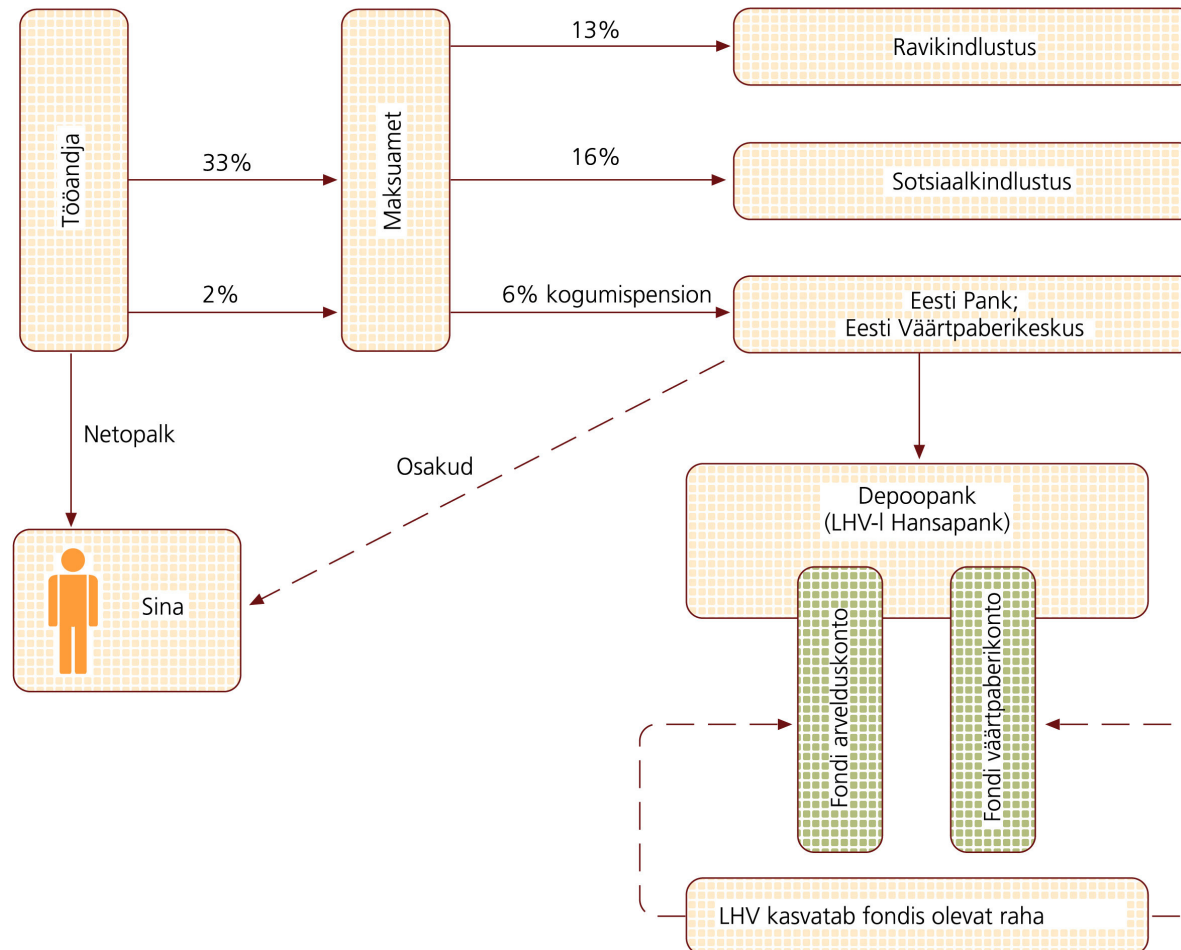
Tööandja

33%

2%

Maksuamet

13%

Ravikindlustus

16%

Sotsiaalkindlustus

6% kogumispension

Eesti Pank;
Eesti Väärtpaberikeskus

Netopalk

Osakud

Sina

Depoopank
(LHV-l Hansapank)

Fondi arvelduskonto

Fondi väärtpaberikonto

LHV kasvatab fondis olevat raha